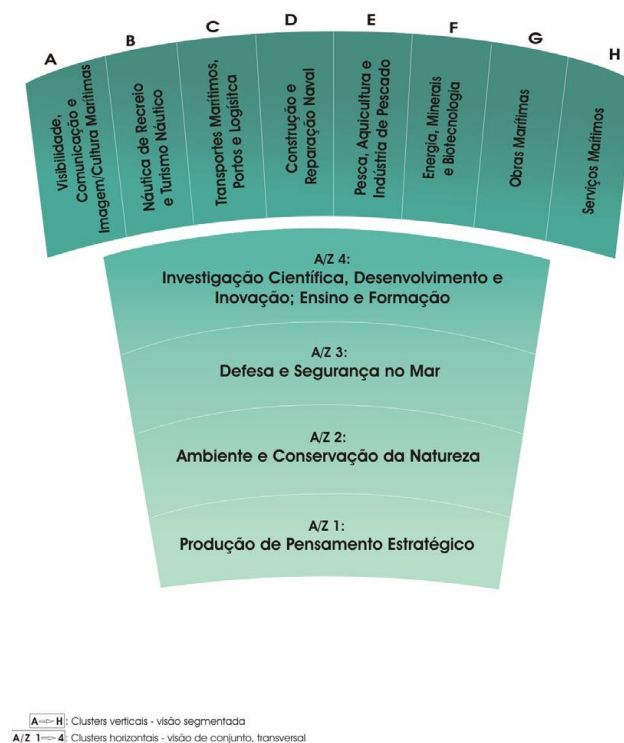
A
Visibilidade, Comunicação e Imagem/Cultura Marítimas

B
Náutica de Recreio e Turismo Náutico

C
Transportes Marítimos, Portos e Logística

D
Construção e Reparação Naval

E
Pesca, Aquicultura e Indústria de Pescado

F
Energia, Minerais e Biotecnologia

G
Obras Marítimas

H
Serviços Marítimos

A/Z 4:
Investigação Científica, Desenvolvimento e Inovação; Ensino e Formação

A/Z 3:
Defesa e Segurança no Mar

A/Z 2:
Ambiente e Conservação da Natureza

A/Z 1:
Produção de Pensamento Estratégico

A — H: Clusters verticais - visão segmentada
A/Z 1 — 4: Clusters horizontais - visão de conjunto, transversal